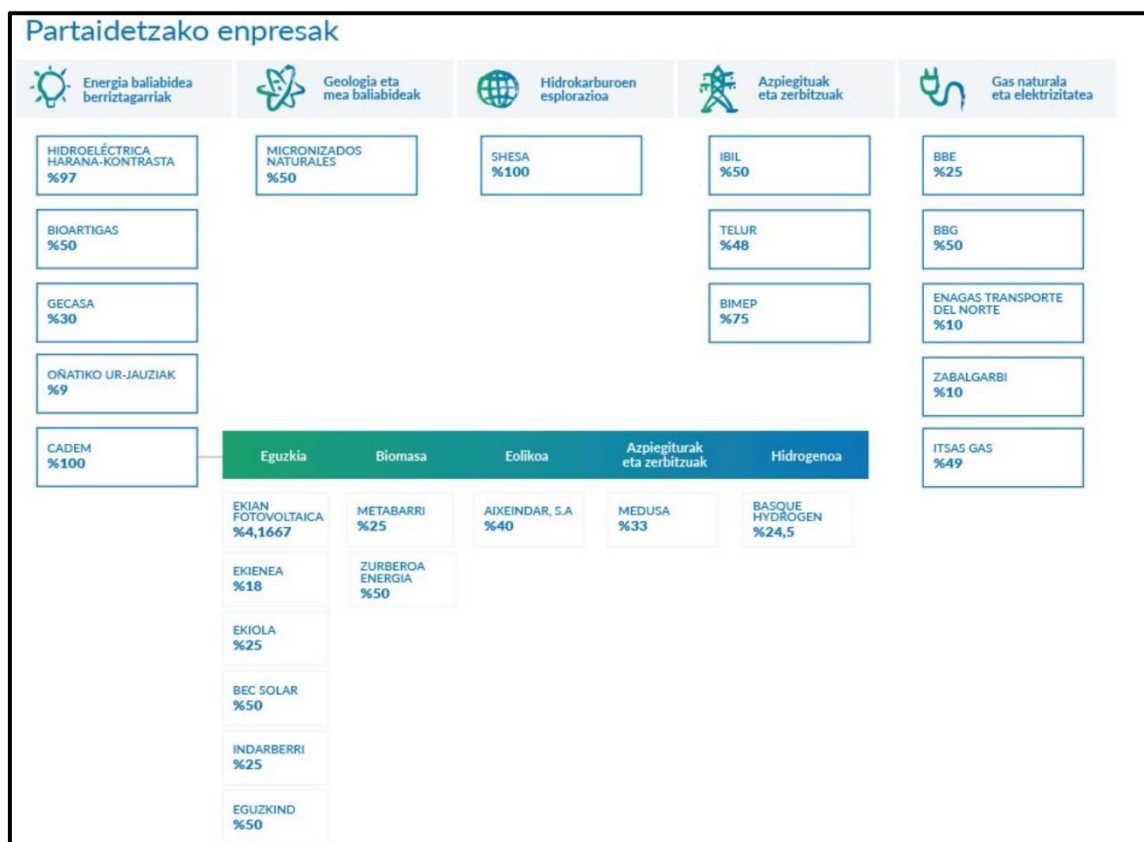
Partaidetzako enpresak

Energia baliabidea berriztagarriak

HIDROELÉCTRICA HARANA-KONTRASTA %97

BIOARTIGAS %50

GECASA %30

OÑATIKO UR-JAUZIAK %9

CADEM %100

Geologia eta mea baliabideak

MICRONIZADOS NATURALES %50

Hidrokarburoen esplorazioa

SHESA %100

Azpiegituak eta zerbitzuak

IBIL %50

TELUR %48

BIMEP %75

Gas naturala eta elektrizitatea

BBE %25

BBG %50

ENAGAS TRANSPORTE DEL NORTE %10

ZABALGARBI %10

ITSAS GAS %49

| Eguzkia | Biomasa | Eolikoa | Azpiegiturak eta zerbitzuak | Hidrogenoa |
|---|---|---|---|---|
| EKIAN FOTOVOLTAICA %4,1667 | METABARRI %25 | AIXEINDAR, S.A %40 | MEDUSA %33 | BASQUE HYDROGEN %24,5 |
| EKIENEA %18 | ZURBEROA ENERGIA %50 | | | |
| EKIOLA %25 | | | | |
| BEC SOLAR %50 | | | | |
| INDARBERRI %25 | | | | |
| EGUZKIND %50 | | | | |